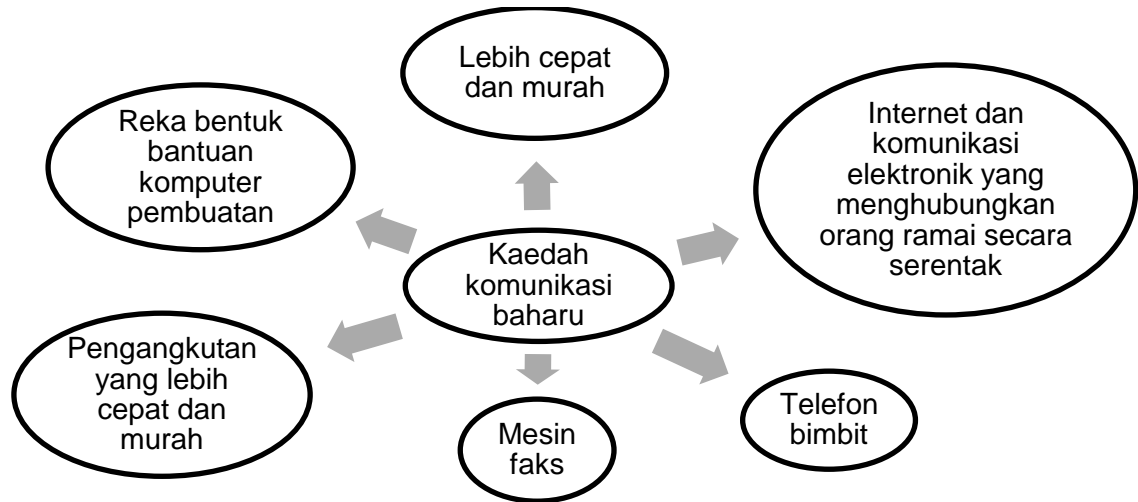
Lebih cepat dan murah

Reka bentuk bantuan komputer pembuatan

Internet dan komunikasi elektronik yang menghubungkan orang ramai secara serentak

Kaedah komunikasi baharu

Pengangkutan yang lebih cepat dan murah

Mesin faks

Telefon bimbit